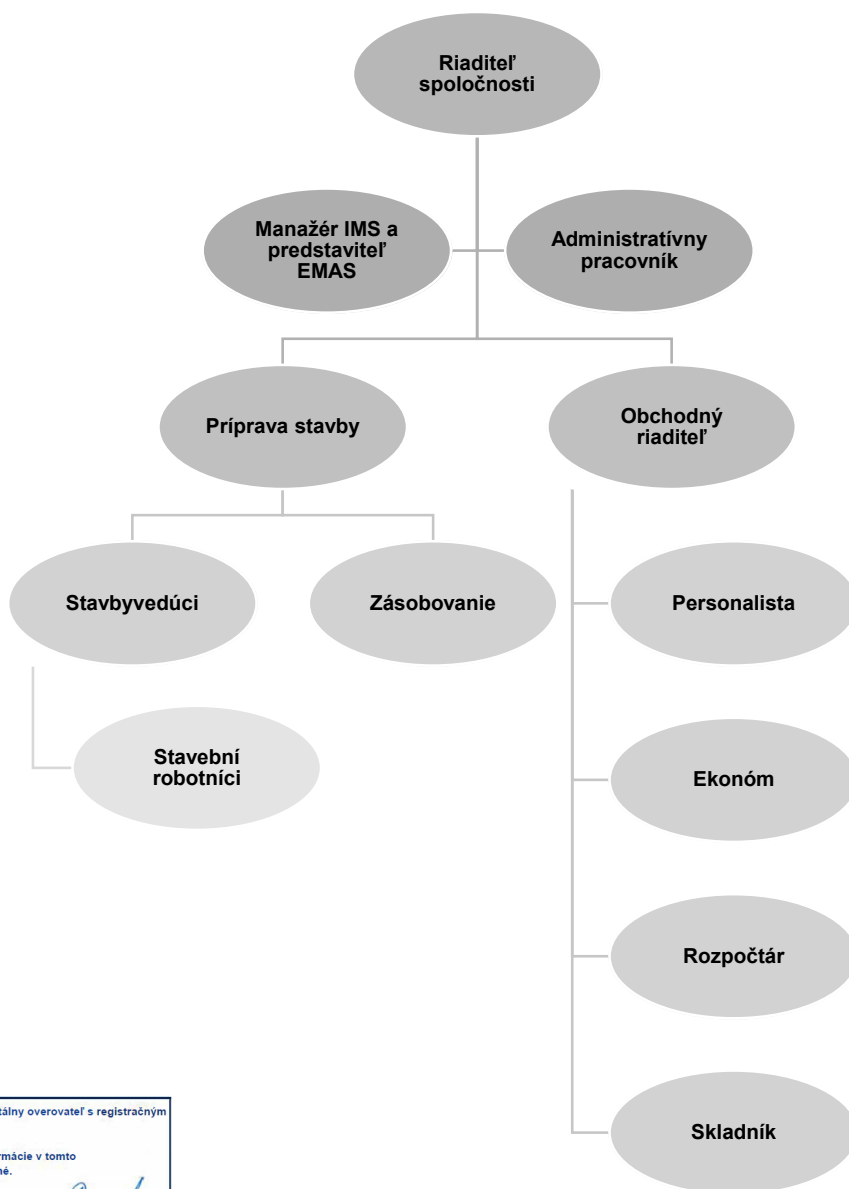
Riaditeľ spoločnosti

Manažér IMS a predstaviteľ EMAS

Administratívny pracovník

Príprava stavby

Obchodný riaditeľ

Stavbyvedúci

Zásobovanie

Personalista

Stavební robotníci

Ekonóm

Rozpočtár

Skladník

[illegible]tálny overovateľ s registračným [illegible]

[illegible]rmácie v tomto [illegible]né.